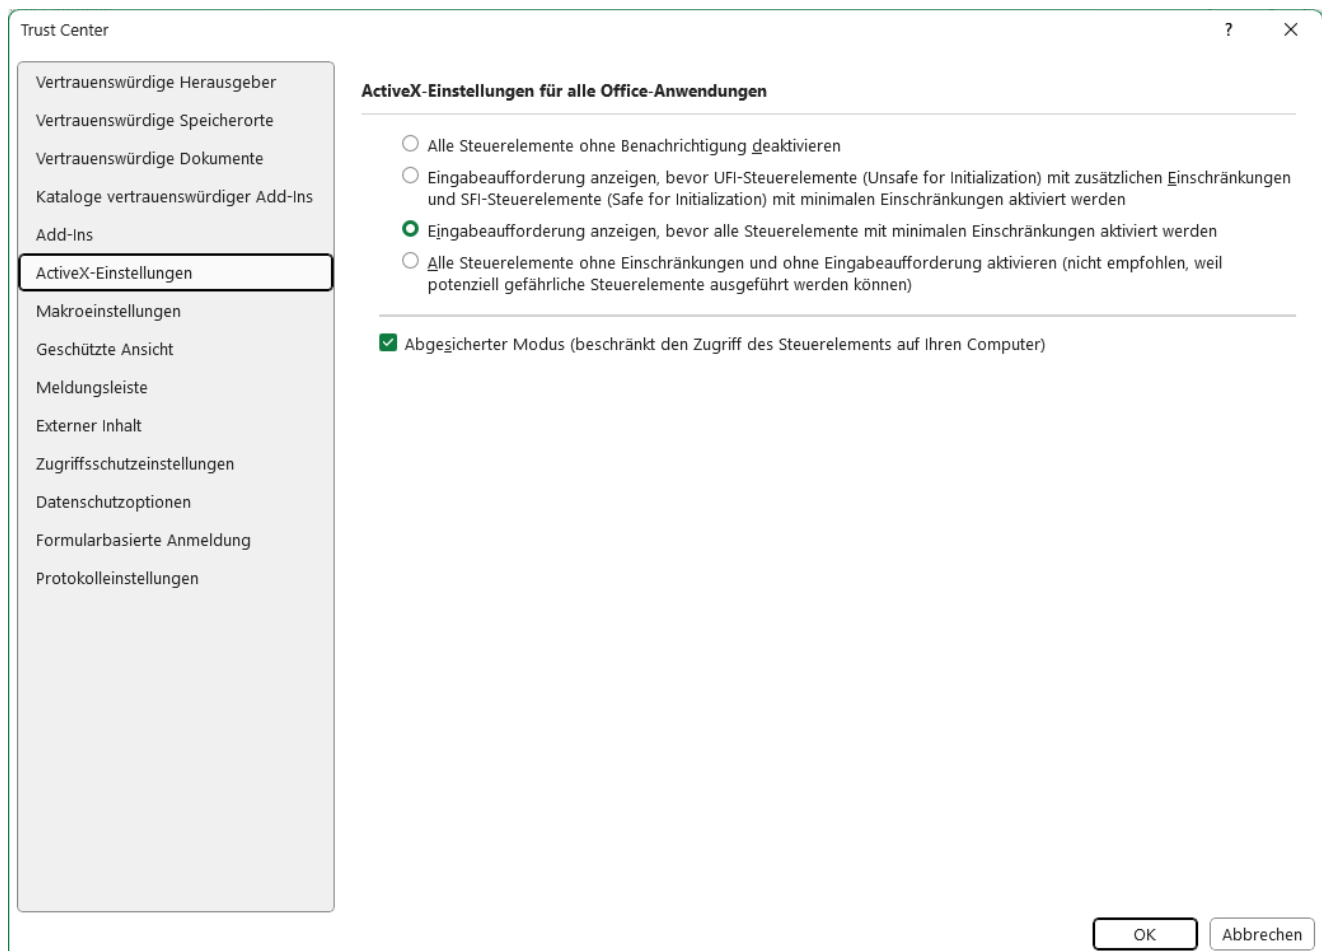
Trust Center

?

X

Vertrauenswürdige Herausgeber

Vertrauenswürdige Speicherorte

Vertrauenswürdige Dokumente

Kataloge vertrauenswürdiger Add-Ins

Add-Ins

ActiveX-Einstellungen

Makroeinstellungen

Geschützte Ansicht

Meldungsleiste

Externer Inhalt

Zugriffsschutzeinstellungen

Datenschutzoptionen

Formularbasierte Anmeldung

Protokolleinstellungen

ActiveX-Einstellungen für alle Office-Anwendungen

Alle Steuerelemente ohne Benachrichtigung deaktivieren

Eingabeaufforderung anzeigen, bevor UFI-Steuerelemente (Unsafe for Initialization) mit zusätzlichen Einschränkungen und SFI-Steuerelemente (Safe for Initialization) mit minimalen Einschränkungen aktiviert werden

Eingabeaufforderung anzeigen, bevor alle Steuerelemente mit minimalen Einschränkungen aktiviert werden

Alle Steuerelemente ohne Einschränkungen und ohne Eingabeaufforderung aktivieren (nicht empfohlen, weil potenziell gefährliche Steuerelemente ausgeführt werden können)

Abgesicherter Modus (beschränkt den Zugriff des Steuerelements auf Ihren Computer)

OK

Abbrechen